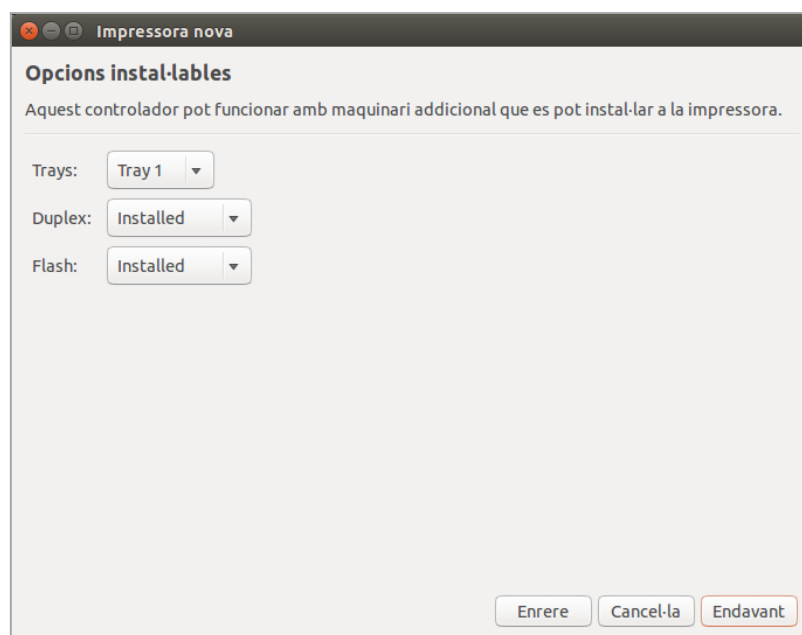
Impressora nova

Opcions instal·lables

Aquest controlador pot funcionar amb maquinari addicional que es pot instal·lar a la impressora.

Trays: Tray 1

Duplex: Installed

Flash: Installed

Enrere Cancel·la Endavant